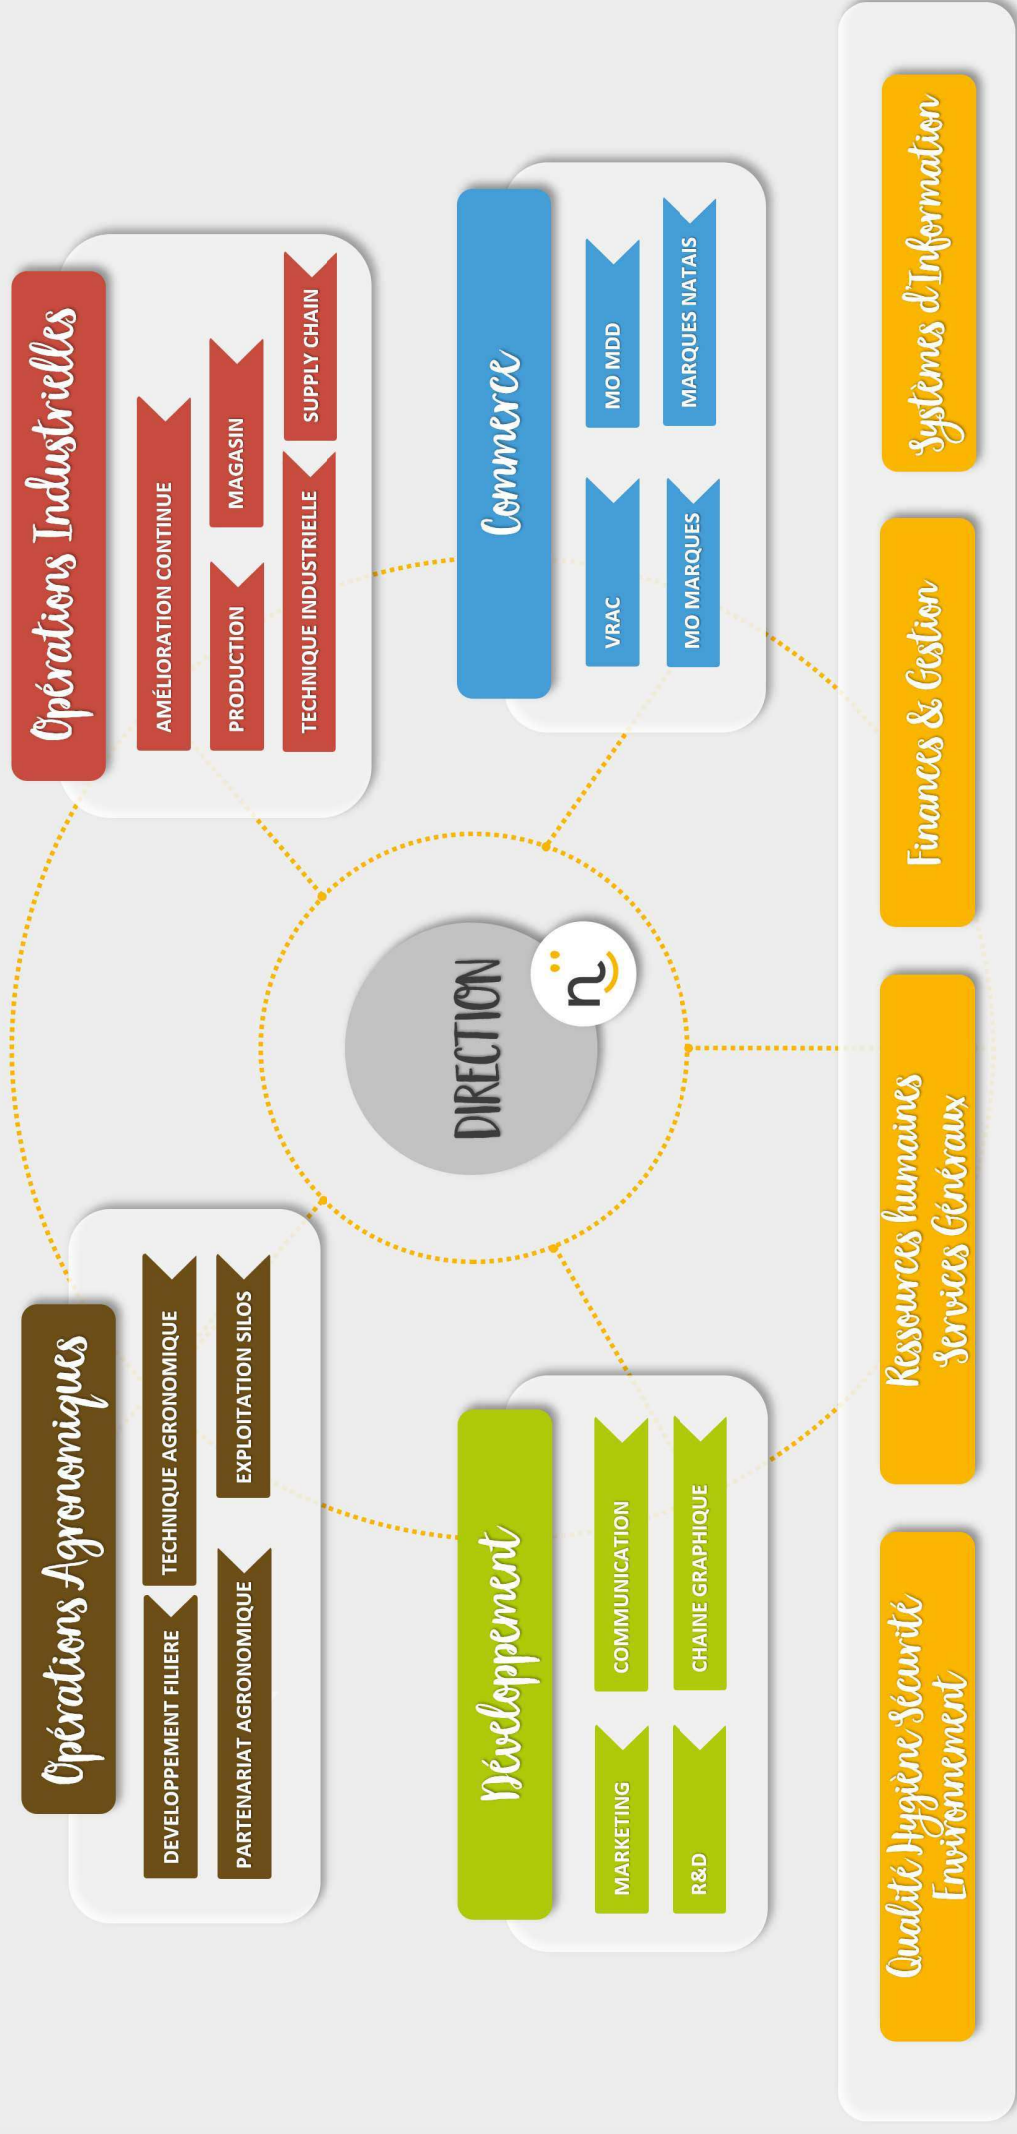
Opérations Industrielles

AMÉLIORATION CONTINUE

PRODUCTION

MAGASIN

TECHNIQUE INDUSTRIELLE

SUPPLY CHAIN

Commerce

VRAC

MO MDD

MO MARQUES

MARQUES NATAIS

DIRECTION

Opérations Agronomiques

DEVELOPPEMENT FILIERE

TECHNIQUE AGRONOMIQUE

PARTENARIAT AGRONOMIQUE

EXPLOITATION SILOS

Développement

MARKETING

COMMUNICATION

R&D

CHAINE GRAPHIQUE

Systèmes d'Information

Finances & Gestion

Ressources humaines Services Généraux

Qualité Hygiène Sécurité Environnement